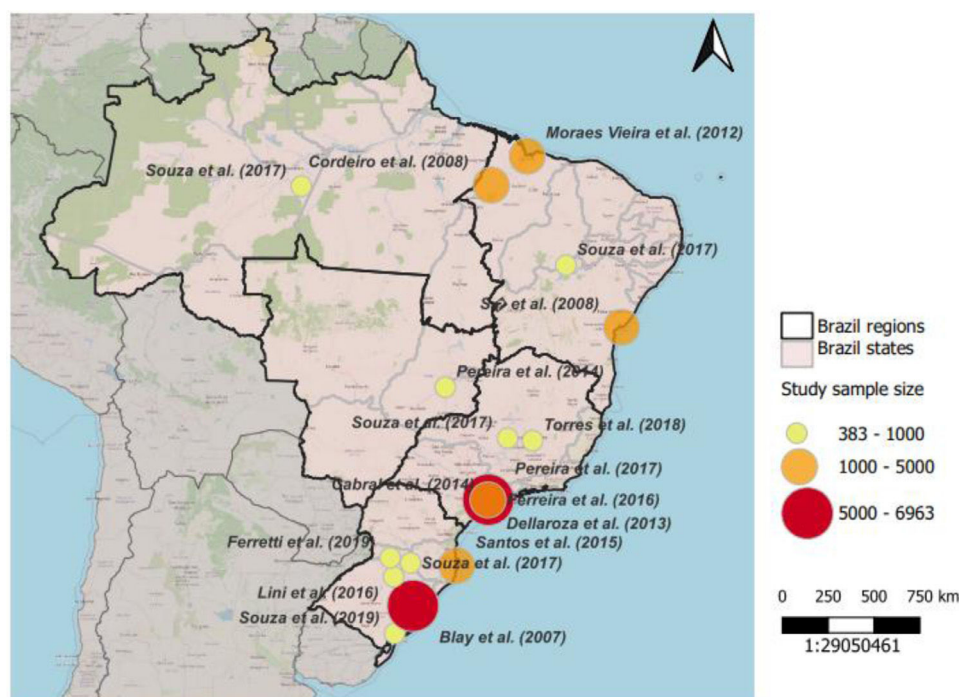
Moraes Vieira et al. (2012)
Souza et al. (2017)
Cordeiro et al. (2008)
Souza et al. (2017)
Sá et al. (2008)
Pereira et al. (2014)
Souza et al. (2017)
Torres et al. (2018)
Pereira et al. (2017)
Cabral et al. (2014)
Ferreira et al. (2016)
Dellaroza et al. (2013)
Santos et al. (2015)
Ferretti et al. (2019)
Souza et al. (2017)
Lini et al. (2016)
Souza et al. (2019)
Blay et al. (2007)

Brazil regions
Brazil states
Study sample size
383 - 1000
1000 - 5000
5000 - 6963

0 250 500 750 km
1:29050461